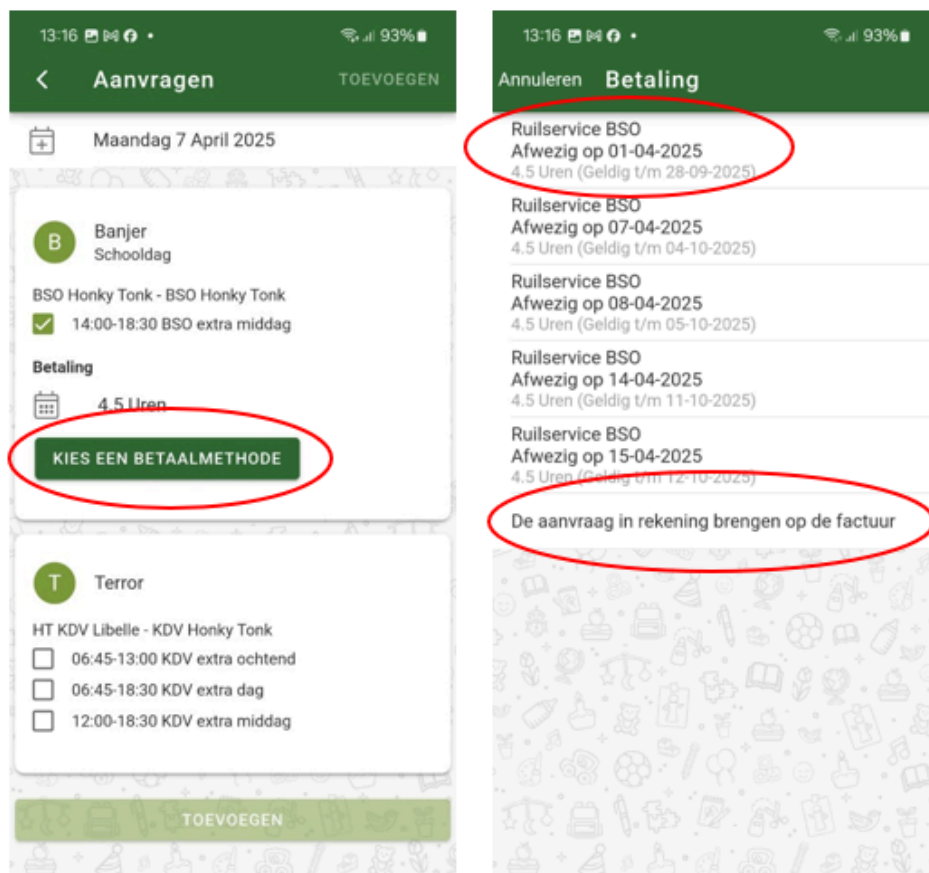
13:16 93%

Aanvragen TOEVOEGEN

Maandag 7 April 2025

B Banjer
Schooldag

BSO Honky Tonk - BSO Honky Tonk
14:00-18:30 BSO extra middag

Betaling
4.5 Uren

KIES EEN BETAALMETHODE

T Terror

HT KDV Libelle - KDV Honky Tonk
06:45-13:00 KDV extra ochtend
06:45-18:30 KDV extra dag
12:00-18:30 KDV extra middag

TOEVOEGEN

13:16 93%

Annuleren Betaling

Ruilservice BSO
Afwezig op 01-04-2025
4.5 Uren (Geldig t/m 28-09-2025)

Ruilservice BSO
Afwezig op 07-04-2025
4.5 Uren (Geldig t/m 04-10-2025)

Ruilservice BSO
Afwezig op 08-04-2025
4.5 Uren (Geldig t/m 05-10-2025)

Ruilservice BSO
Afwezig op 14-04-2025
4.5 Uren (Geldig t/m 11-10-2025)

Ruilservice BSO
Afwezig op 15-04-2025
4.5 Uren (Geldig t/m 12-10-2025)

De aanvraag in rekening brengen op de factuur